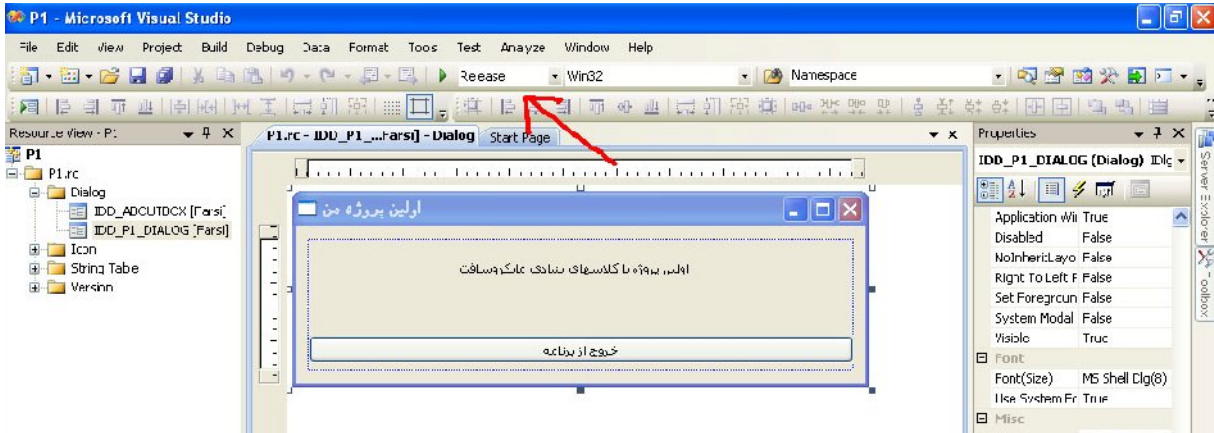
P1 - Microsoft Visual Studio

File Edit View Project Build Debug Data Format Tools Test Analyze Window Help

Release Win32 Namespace

Resource View - P1

P1
P1.rc
Dialog
IDD_ABOUTBOX [Farsi]
IDD_P1_DIALOG [Farsi]
Icon
String Table
Version

P1.rc - IDD_P1_...Farsi] - Dialog Start Page

اولین پروژه من

اولین پروژه با کلاسهای بنیادی مایکروسافت

خروج از برنامه

Properties

IDD_P1_DIALOG (Dialog) IDlg

| Application Wi | True |
|---|---|
| Disabled | False |
| NoInheritLayo | False |
| Right To Left F | False |
| Set Foregroun | False |
| System Modal | False |
| Visible | True |
| Font | |
| Font(Size) | MS Shell Dlg(8) |
| Use System Fo | True |
| Misc | |

Server Explorer Toolbox